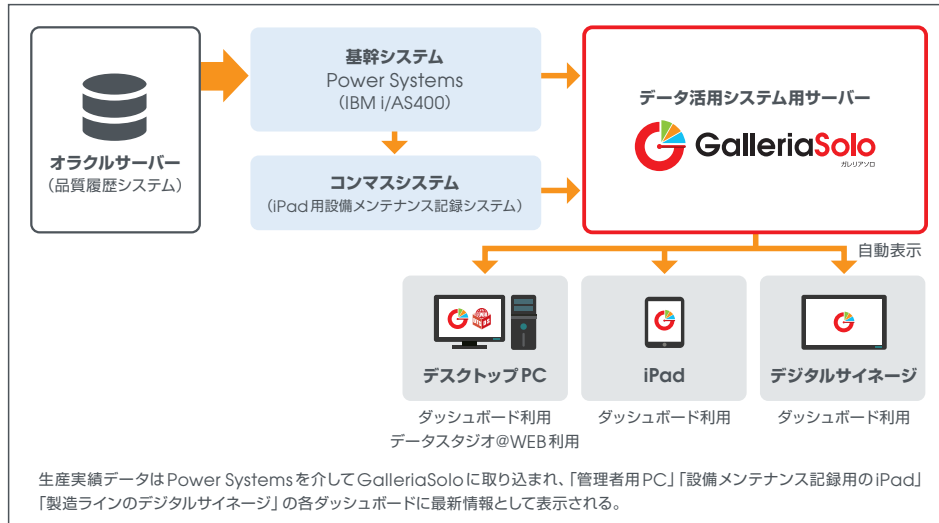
オラクルサーバー
（品質履歴システム）

基幹システム
Power Systems
（IBM i/AS400）

コンマスシステム
（iPad用設備メンテナンス記録システム）

データ活用システム用サーバー
GalleriaSolo
ガレリアソロ

自動表示

デスクトップPC
ダッシュボード利用
データスタジオ@WEB利用

iPad
ダッシュボード利用

デジタルサイネージ
ダッシュボード利用

生産実績データはPower Systemsを介してGalleriaSoloに取り込まれ、「管理者用PC」「設備メンテナンス記録用のiPad」「製造ラインのデジタルサイネージ」の各ダッシュボードに最新情報として表示される。